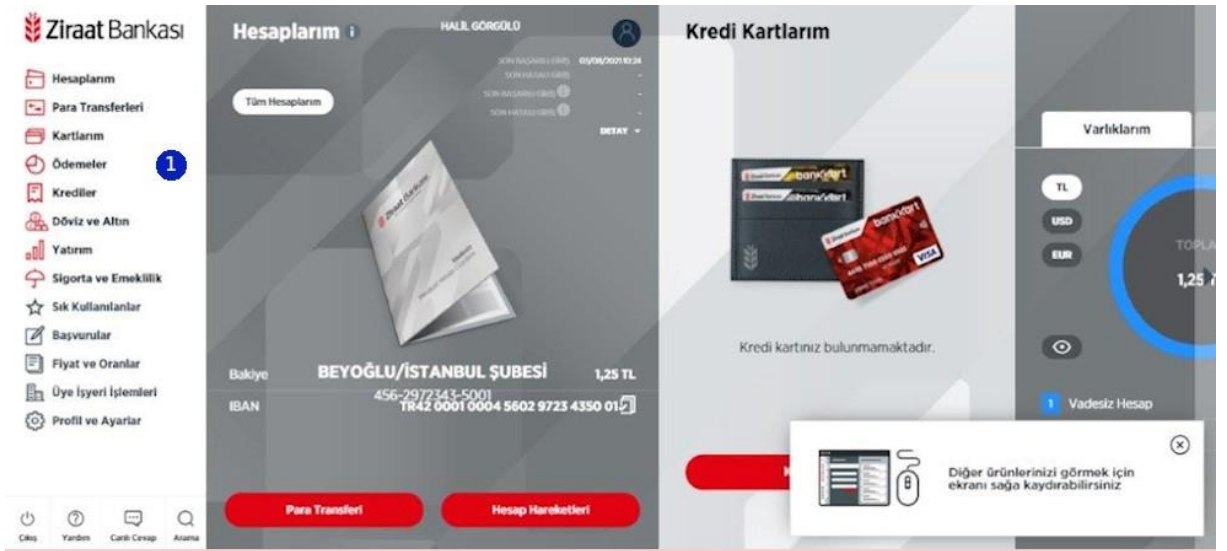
Ziraat Bankası

Hesaplarım
Para Transferleri
Kartlarım
Ödemeler
1
Krediler
Döviz ve Altın
Yatırım
Sigorta ve Emeklilik
Sık Kullanılanlar
Başvurular
Fiyat ve Oranlar
Üye İşyeri İşlemleri
Profil ve Ayarlar

Çıkış
Yardım
Canlı Cevap
Arama

Hesaplarım
HALİL GÖRGÜLÜ
SON BAŞARILI GİRİŞ 03/08/2021 10:24
SON BAŞARISIZ GİRİŞ -
SON BAŞARILI GİRİŞ -
SON BAŞARISIZ GİRİŞ -
Tüm Hesaplarım
DETAY

Ziraat Bankası

Bakiye BEYOĞLU/İSTANBUL ŞUBESİ 1,25 TL
456-2972343-5001
IBAN TR42 0001 0004 5602 9723 4350 01

Para Transferi
Hesap Hareketleri

Kredi Kartlarım
bankkart
bankkart
bankkart
VISA
Kredi kartınız bulunmamaktadır.

Varlıklarım
TL
USD
EUR
TOPLA
1,25
1 Vadesiz Hesap

Diğer ürünlerinizi görmek için ekranı sağa kaydırabilirsiniz